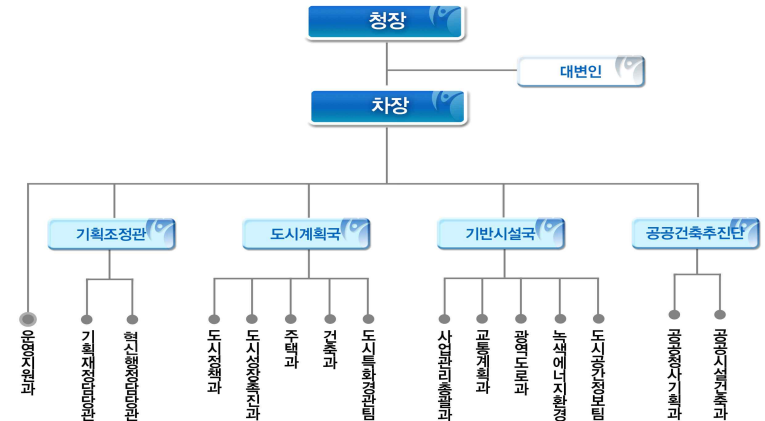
청장

대변인

차장

운영지원과

기획조정관

기획재정담당관

혁신행정담당관

도시계획국

도시정책과

도시성장촉진과

주택과

건축과

도시특화경관팀

기반시설국

사업관리총괄과

교통계획과

광역도로과

녹색에너지환경

도시공간정보팀

공공건축추진단

공공청사기획과

공공시설건축과